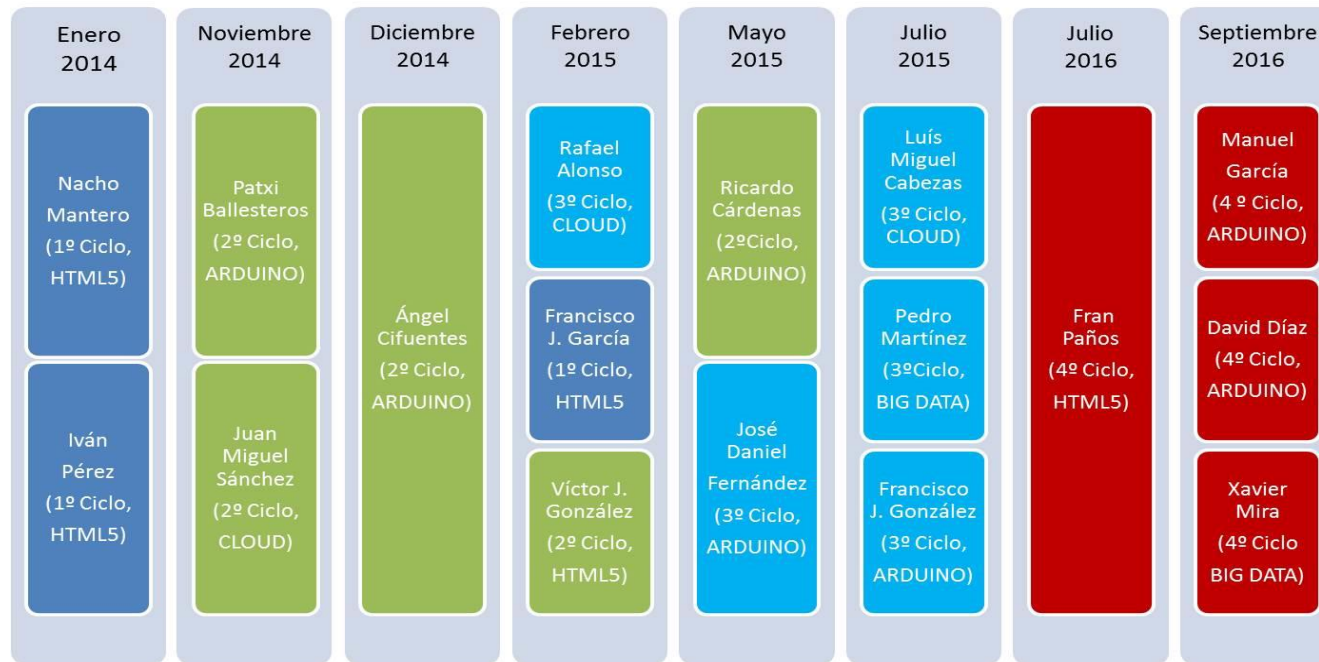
Enero 2014

Nacho Mantero (1º Ciclo, HTML5)

Iván Pérez (1º Ciclo, HTML5)

Noviembre 2014

Patxi Ballesteros (2º Ciclo, ARDUINO)

Juan Miguel Sánchez (2º Ciclo, CLOUD)

Diciembre 2014

Ángel Cifuentes (2º Ciclo, ARDUINO)

Febrero 2015

Rafael Alonso (3º Ciclo, CLOUD)

Francisco J. García (1º Ciclo, HTML5

Víctor J. González (2º Ciclo, HTML5)

Mayo 2015

Ricardo Cárdenas (2ºCiclo, ARDUINO)

José Daniel Fernández (3º Ciclo, ARDUINO)

Julio 2015

Luís Miguel Cabezas (3º Ciclo, CLOUD)

Pedro Martínez (3ºCiclo, BIG DATA)

Francisco J. González (3º Ciclo, ARDUINO)

Julio 2016

Fran Paños (4º Ciclo, HTML5)

Septiembre 2016

Manuel García (4 º Ciclo, ARDUINO)

David Díaz (4º Ciclo, ARDUINO)

Xavier Mira (4º Ciclo BIG DATA)